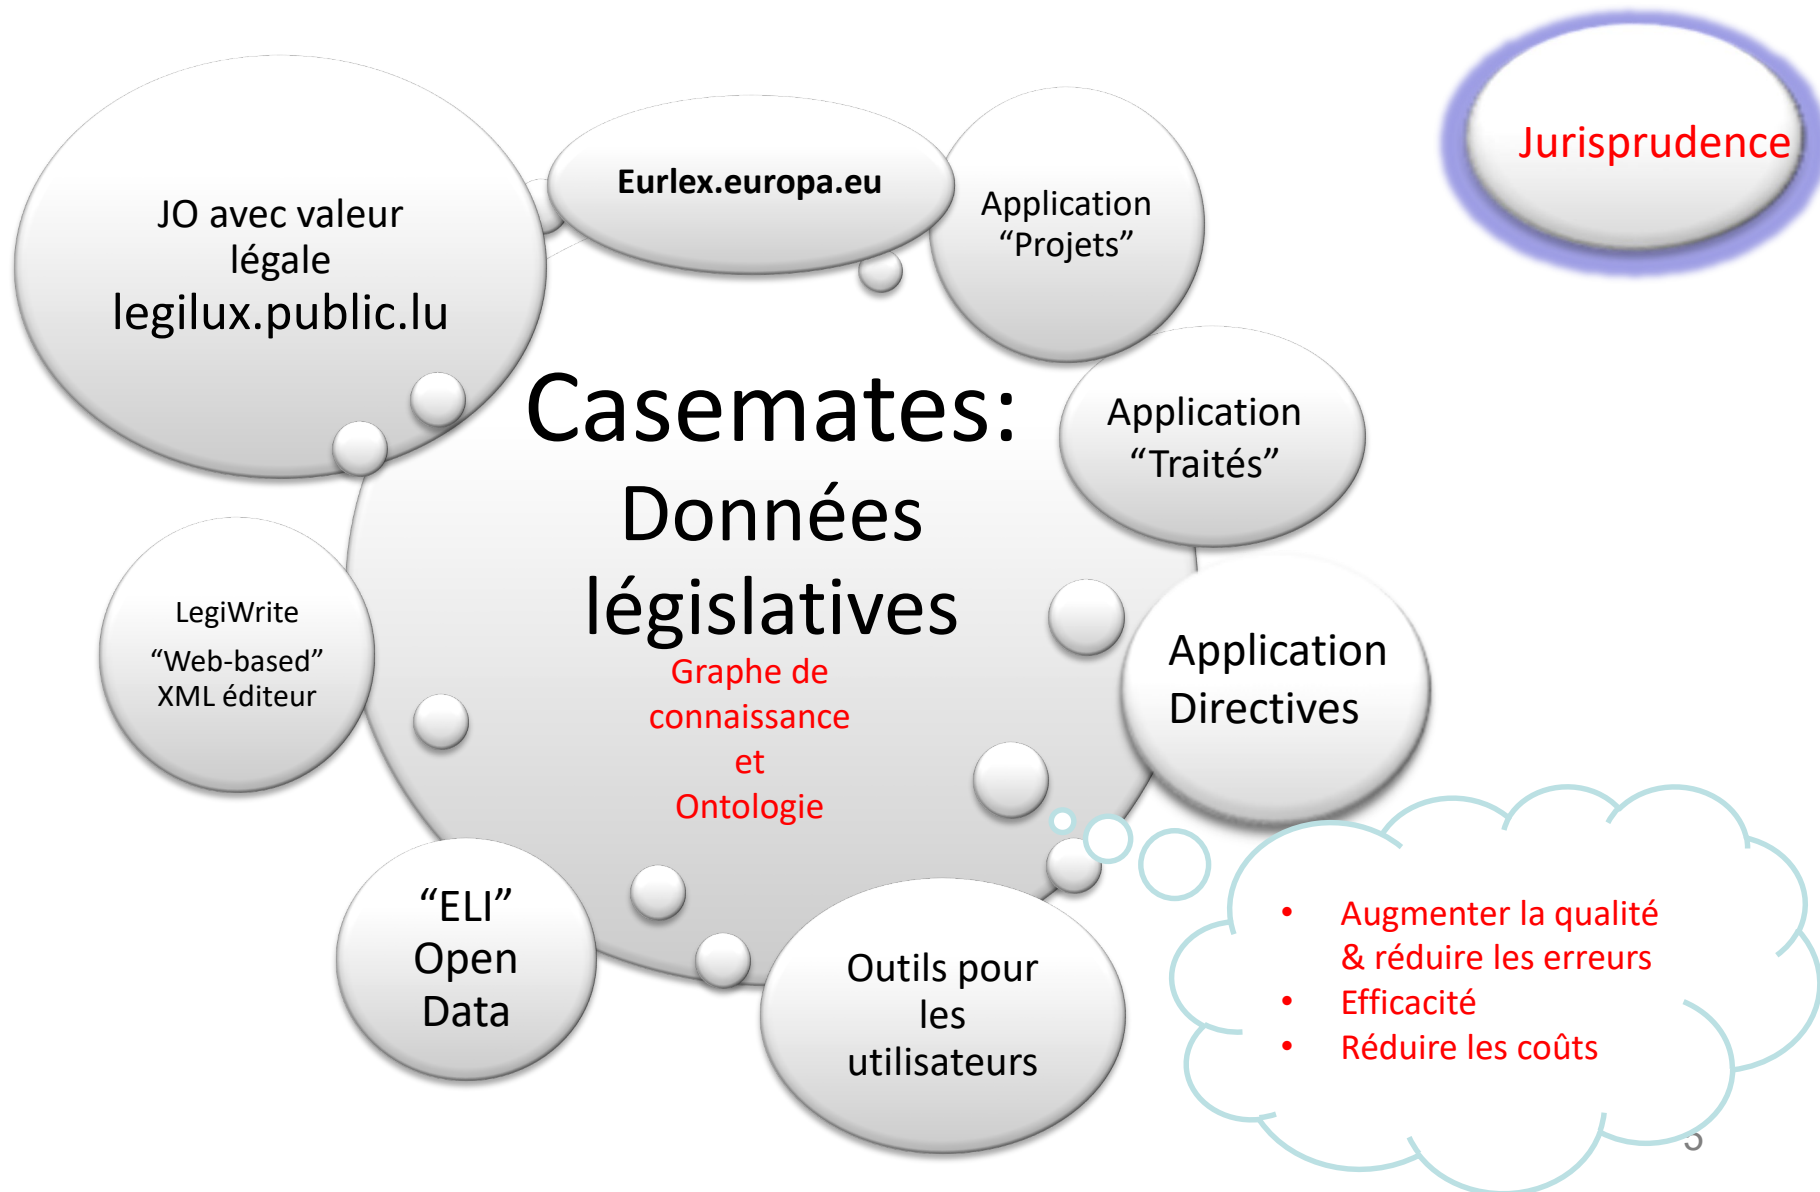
Jurisprudence

JO avec valeur légale
legilux.public.lu

Eurlex.europa.eu

Application “Projets”

Casemates:
Données législatives
Graphe de connaissance et Ontologie

Application “Traités”

LegiWrite
“Web-based” XML éditeur

Application Directives

“ELI” Open Data

Outils pour les utilisateurs

• Augmenter la qualité & réduire les erreurs
• Efficacité
• Réduire les coûts

5